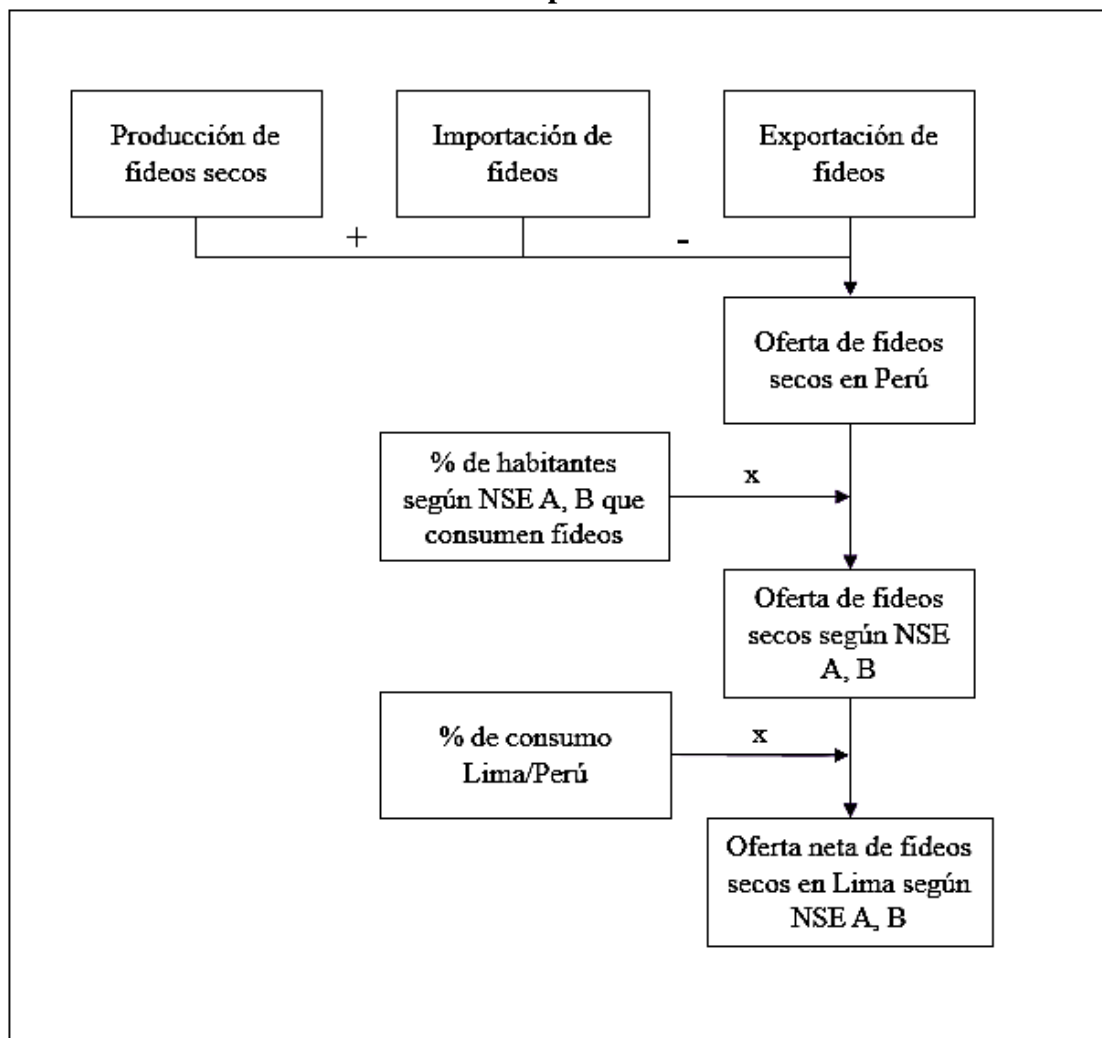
Producción de fideos secos

Importación de fideos

Exportación de fideos

+

-

Oferta de fideos secos en Perú

% de habitantes según NSE A, B que consumen fideos

x

Oferta de fideos secos según NSE A, B

% de consumo Lima/Perú

x

Oferta neta de fideos secos en Lima según NSE A, B